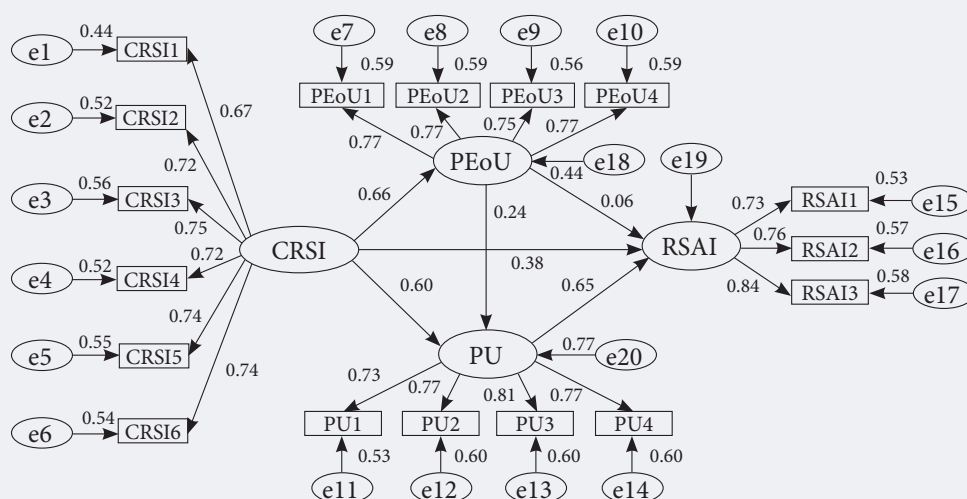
e1 0.44 CRSI1
e2 0.52 CRSI2
e3 0.56 CRSI3
e4 0.52 CRSI4
e5 0.55 CRSI5
e6 0.54 CRSI6
0.67
0.72
0.75
0.72
0.74
0.74
CRSI

e7 e8 e9 e10
0.59 0.59 0.56 0.59
PEoU1 PEoU2 PEoU3 PEoU4
0.77 0.77 0.75 0.77
PEoU
e18
0.44
0.66
0.24
0.06
0.38
0.60
0.65

e19
RSAI
0.73 RSAI1 0.53 e15
0.76 RSAI2 0.57 e16
0.84 RSAI3 0.58 e17

PU
0.77 e20
0.73 0.77 0.81 0.77
PU1 PU2 PU3 PU4
0.53 0.60 0.60 0.60
e11 e12 e13 e14